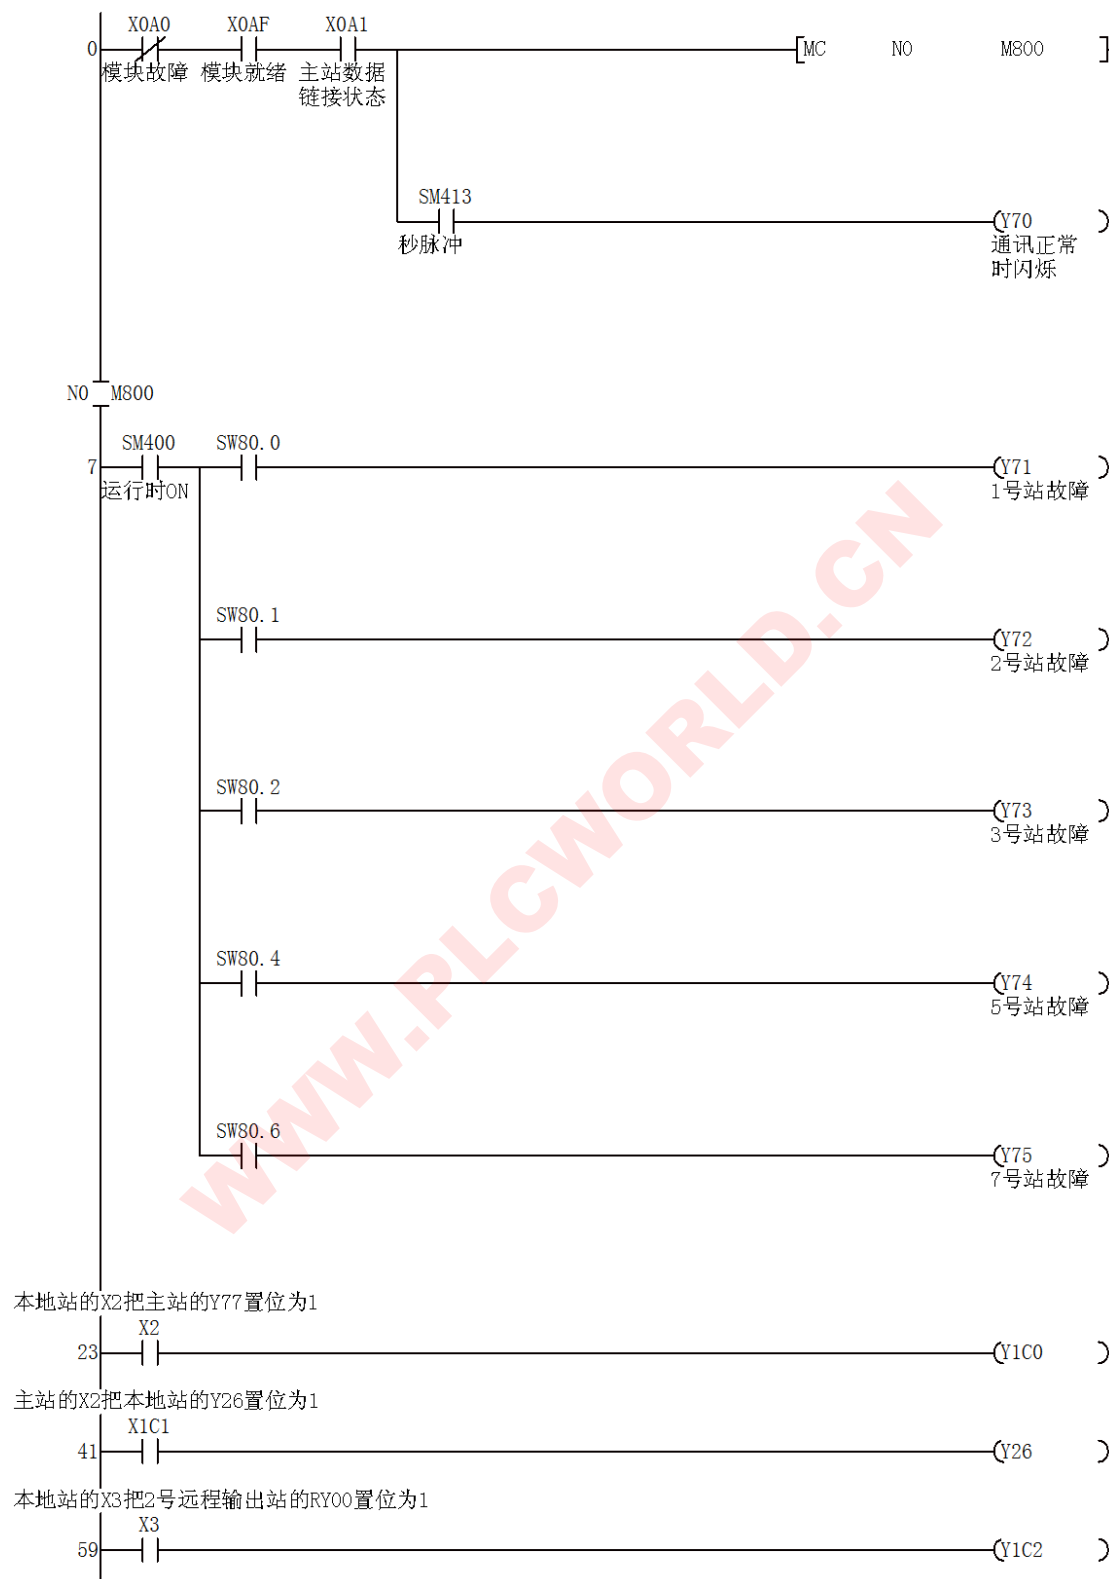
X0A0 X0AF X0A1
0 模块故障 模块就绪 主站数据链接状态 [MC N0 M800 ]

SM413
秒脉冲 (Y70 )
通讯正常时闪烁

N0 M800

SM400 SW80.0
7 运行时ON (Y71 )
1号站故障

SW80.1 (Y72 )
2号站故障

SW80.2 (Y73 )
3号站故障

SW80.4 (Y74 )
5号站故障

SW80.6 (Y75 )
7号站故障

WWW.PLCWORLD.CN

本地站的X2把主站的Y77置位为1
X2
23 (Y1C0 )

主站的X2把本地站的Y26置位为1
X1C1
41 (Y26 )

本地站的X3把2号远程输出站的RY00置位为1
X3
59 (Y1C2 )